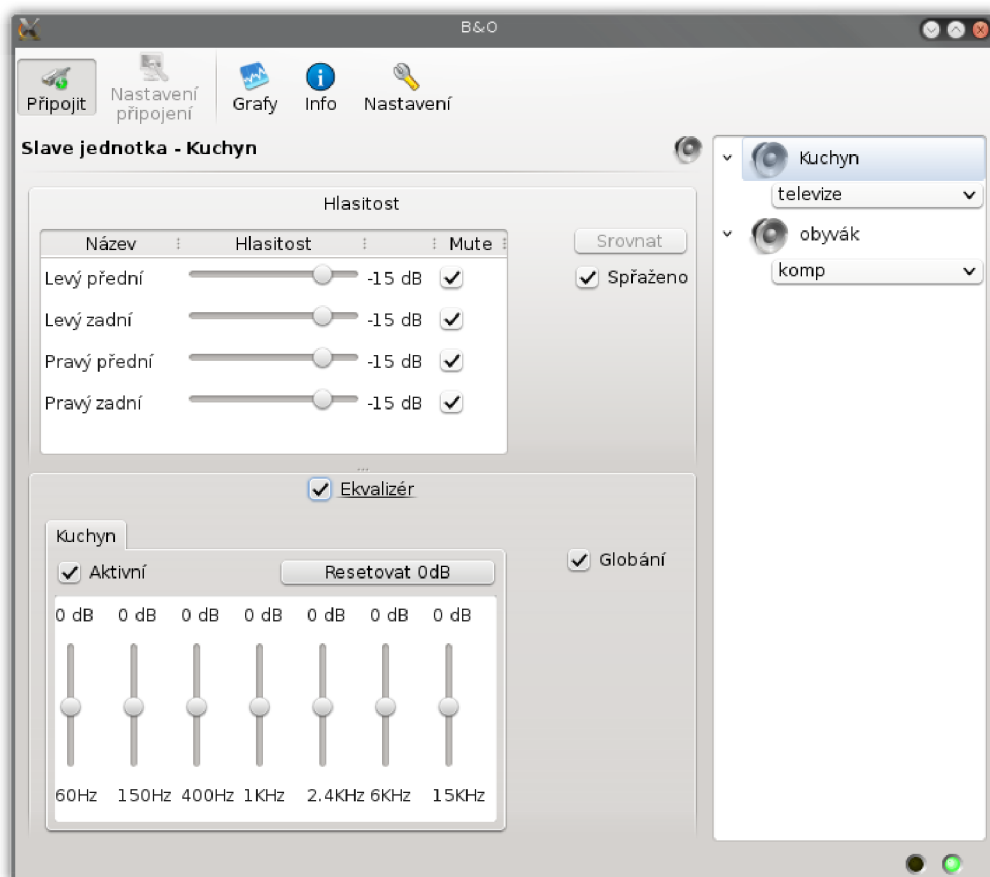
B&O

Připojit
Nastavení připojení
Grafy
Info
Nastavení

Slave jednotka - Kuchyn

Hlasitost

| Název | Hlasitost | | Mute |
|---|---|---|---|
| Levý přední | | -15 dB | ✓ |
| Levý zadní | | -15 dB | ✓ |
| Pravý přední | | -15 dB | ✓ |
| Pravý zadní | | -15 dB | ✓ |

Srovnat
Spřaženo

Ekvalizér

Kuchyn
Aktivní
Resetovat 0dB
Globání

0 dB 0 dB 0 dB 0 dB 0 dB 0 dB 0 dB

60Hz 150Hz 400Hz 1KHz 2.4KHz 6KHz 15KHz

Kuchyn
televize
obyvák
komp